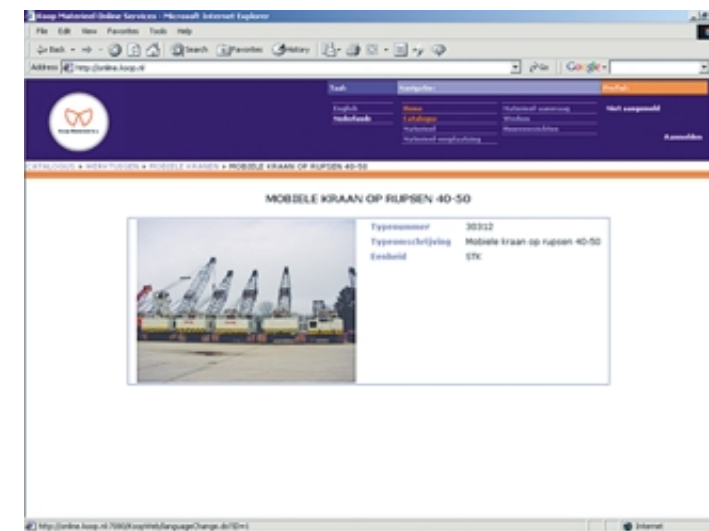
Koop Materieel Online Services - Microsoft Internet Explorer

File Edit View Favorites Tools Help

Back Search Favorites History

Address http://online.koop.nl

Go Google

Taal: Navigatie: Profiel:

English Home Materieel aanvraag Niet aangemeld
Nederlands Catalogus Wenlijst
Materieel Nieuwsberichten
Materieel terugbezorging

Aanmelden

CATALOGUS > WERKTUIGEN > MOBIELE KRANEN > MOBIELE KRAAN OP RUPSEN 40-50

MOBIELE KRAAN OP RUPSEN 40-50

| Typenummer | 30312 |
|---|---|
| Typeomschrijving | Mobiele kraan op rupsen 40-50 |
| Eenheid | STK |

http://online.koop.nl:7080/KoopWeb/languageChange.do?ID=1

Internet